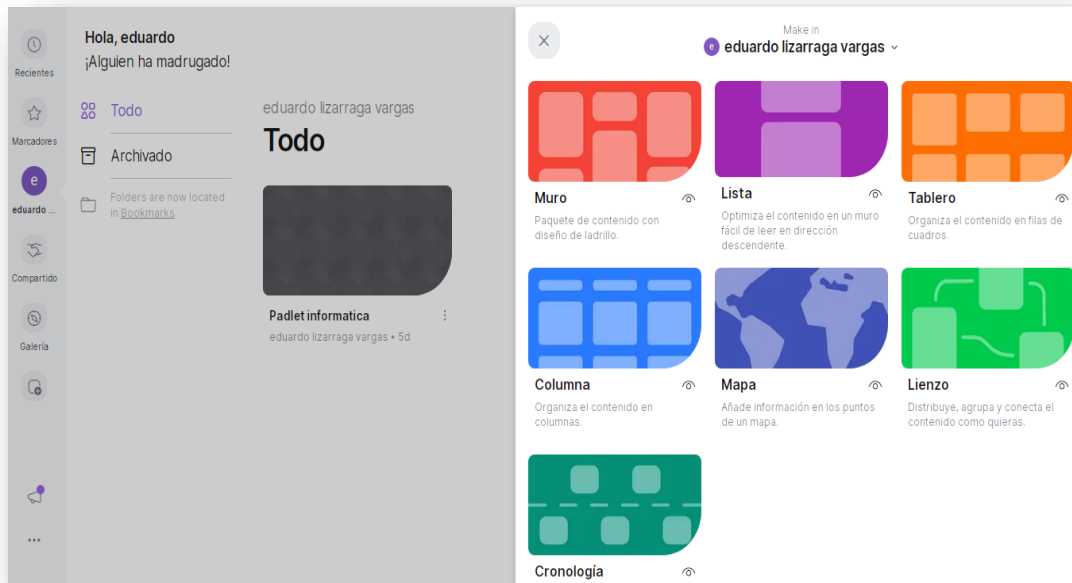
Recientes

Marcadores

e
eduardo ...

Compartido

Galería

...

Hola, eduardo
¡Alguien ha madrugado!

Todo

Archivado

Folders are now located in Bookmarks

eduardo lizarraga vargas
Todo

Padlet informatica
eduardo lizarraga vargas • 5d

Make in
e eduardo lizarraga vargas

Muro
Paquete de contenido con diseño de ladrillo.

Lista
Optimiza el contenido en un muro fácil de leer en dirección descendente.

Tablero
Organiza el contenido en filas de cuadros.

Columna
Organiza el contenido en columnas.

Mapa
Añade información en los puntos de un mapa.

Lienzo
Distribuye, agrupa y conecta el contenido como quieras.

Cronología